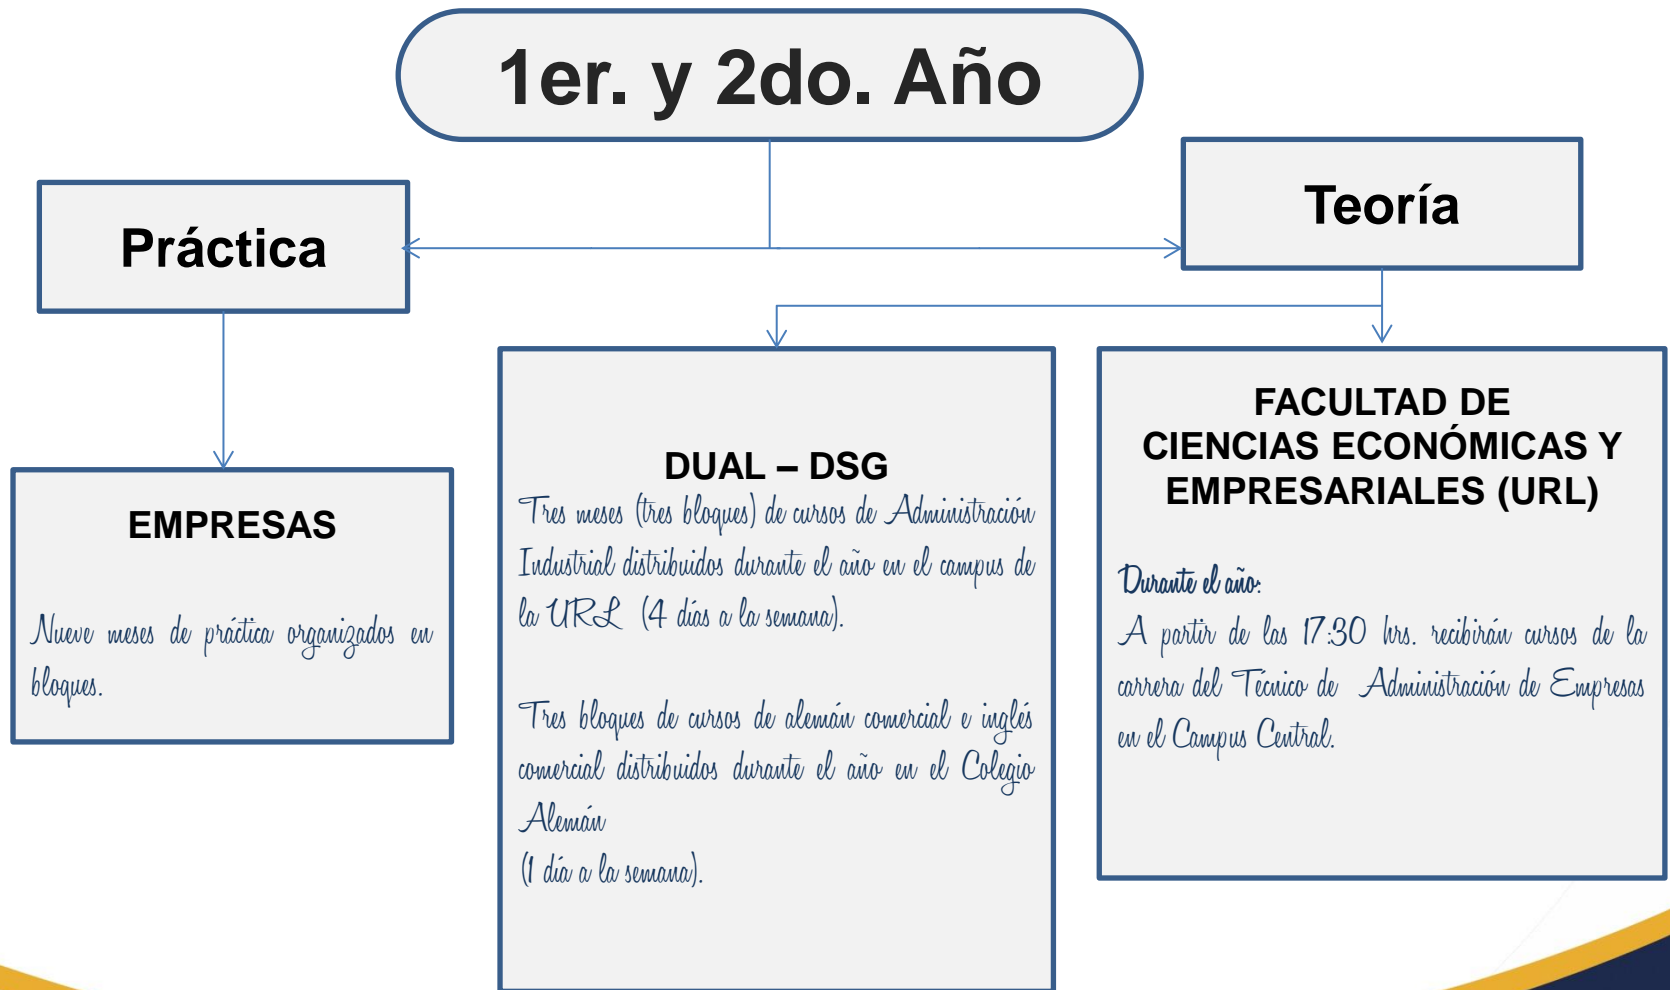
1er. y 2do. Año

Práctica

Teoría

EMPRESAS

Nueve meses de práctica organizados en bloques.

DUAL – DSG

Tres meses (tres bloques) de cursos de Administración Industrial distribuidos durante el año en el campus de la URL (4 días a la semana).

Tres bloques de cursos de alemán comercial e inglés comercial distribuidos durante el año en el Colegio Alemán
(1 día a la semana).

FACULTAD DE CIENCIAS ECONÓMICAS Y EMPRESARIALES (URL)

Durante el año:
A partir de las 17:30 hrs. recibirán cursos de la carrera del Técnico de Administración de Empresas en el Campus Central.